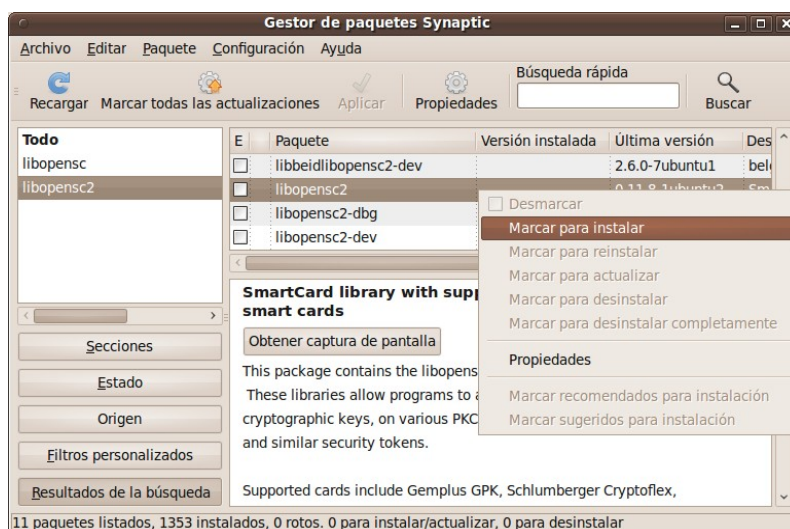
Gestor de paquetes Synaptic

Archivo Editar Paquete Configuración Ayuda

Recargar Marcar todas las actualizaciones Aplicar Propiedades Búsqueda rápida Buscar

Todo
libopensc
libopensc2

| E | Paquete | Versión instalada | Última versión | Des |
|---|---|---|---|---|
| | libbeidlibopensc2-dev | | 2.6.0-7ubuntu1 | bel |
| | libopensc2 | | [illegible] | Sm |
| | libopensc2-dbg | | | |
| | libopensc2-dev | | | |

Desmarcar
Marcar para instalar
Marcar para reinstalar
Marcar para actualizar
Marcar para desinstalar
Marcar para desinstalar completamente
Propiedades
Marcar recomendados para instalación
Marcar sugeridos para instalación

SmartCard library with supp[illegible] smart cards

Obtener captura de pantalla

This package contains the libopens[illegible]
These libraries allow programs to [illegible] cryptographic keys, on various PKC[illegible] and similar security tokens.

Supported cards include Gemplus GPK, Schlumberger Cryptoflex,

Secciones
Estado
Origen
Filtros personalizados
Resultados de la búsqueda

11 paquetes listados, 1353 instalados, 0 rotos. 0 para instalar/actualizar, 0 para desinstalar